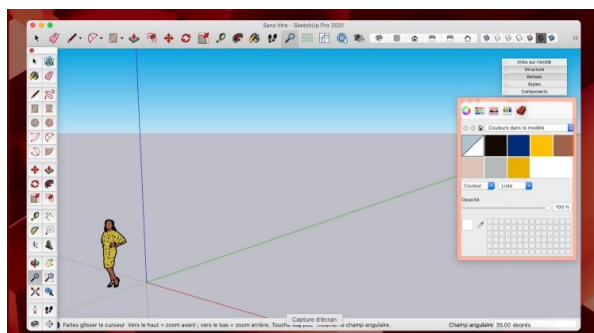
Sans titre - SketchUp Pro 2021

Infos sur l'entité
Structure
Balises
Styles
Composants

Couleurs dans le modèle

Couleur
Liste

Opacité
100 %

Faites glisser le curseur. Vers le haut = zoom avant ; vers le bas = zoom arrière. Touche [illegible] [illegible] champ angulaire.

Capture d'écran

Champ angulaire 35,00 degrés